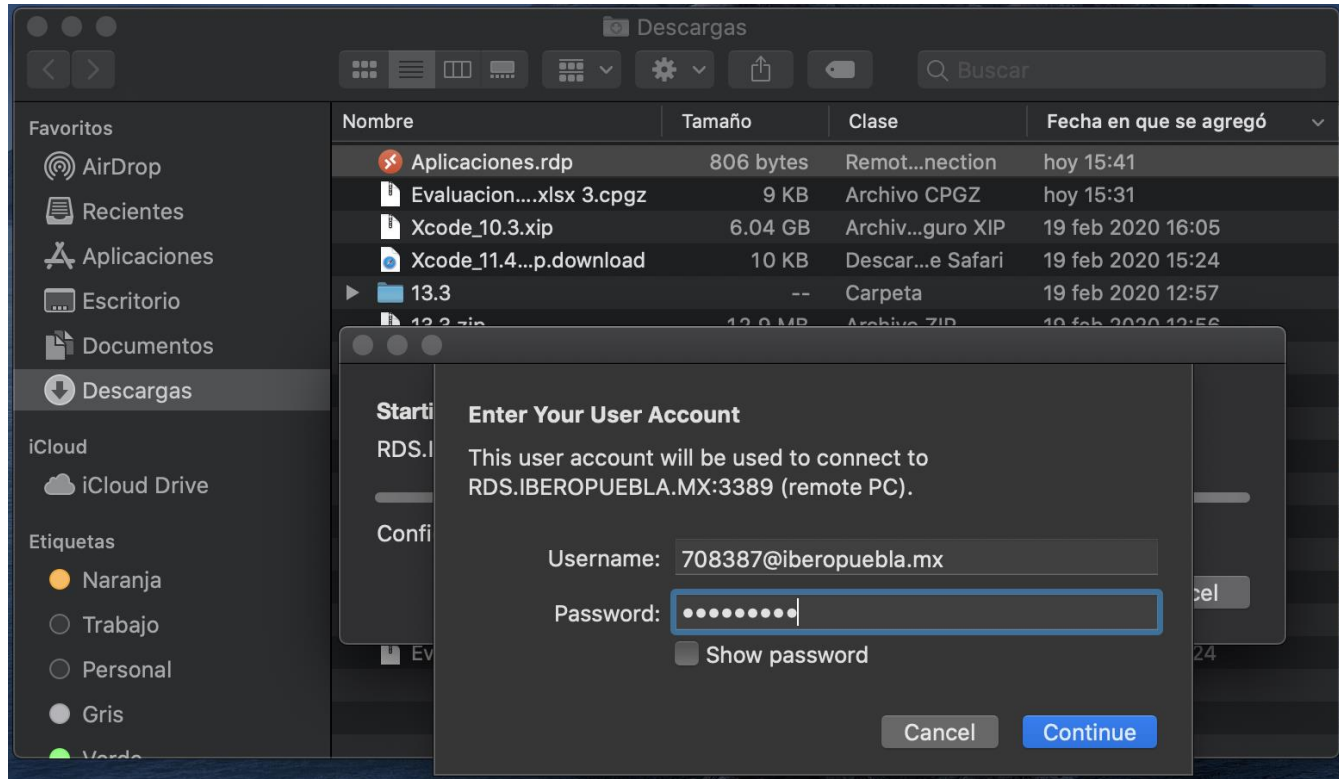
Descargas

Buscar

Favoritos
AirDrop
Recientes
Aplicaciones
Escritorio
Documentos
Descargas
iCloud
iCloud Drive
Etiquetas
Naranja
Trabajo
Personal
Gris
Verde

| Nombre | Tamaño | Clase | Fecha en que se agregó |
|---|---|---|---|
| Aplicaciones.rdp | 806 bytes | Remot…nection | hoy 15:41 |
| Evaluacion….xlsx 3.cpgz | 9 KB | Archivo CPGZ | hoy 15:31 |
| Xcode_10.3.xip | 6.04 GB | Archiv…guro XIP | 19 feb 2020 16:05 |
| Xcode_11.4…p.download | 10 KB | Descar…e Safari | 19 feb 2020 15:24 |
| 13.3 | -- | Carpeta | 19 feb 2020 12:57 |
| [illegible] | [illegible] | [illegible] | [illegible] |

Starti
RDS.I
Confi
cel
Ev
24

Enter Your User Account

This user account will be used to connect to RDS.IBEROPUEBLA.MX:3389 (remote PC).

Username: 708387@iberopuebla.mx
Password: •••••••••
Show password

Cancel
Continue